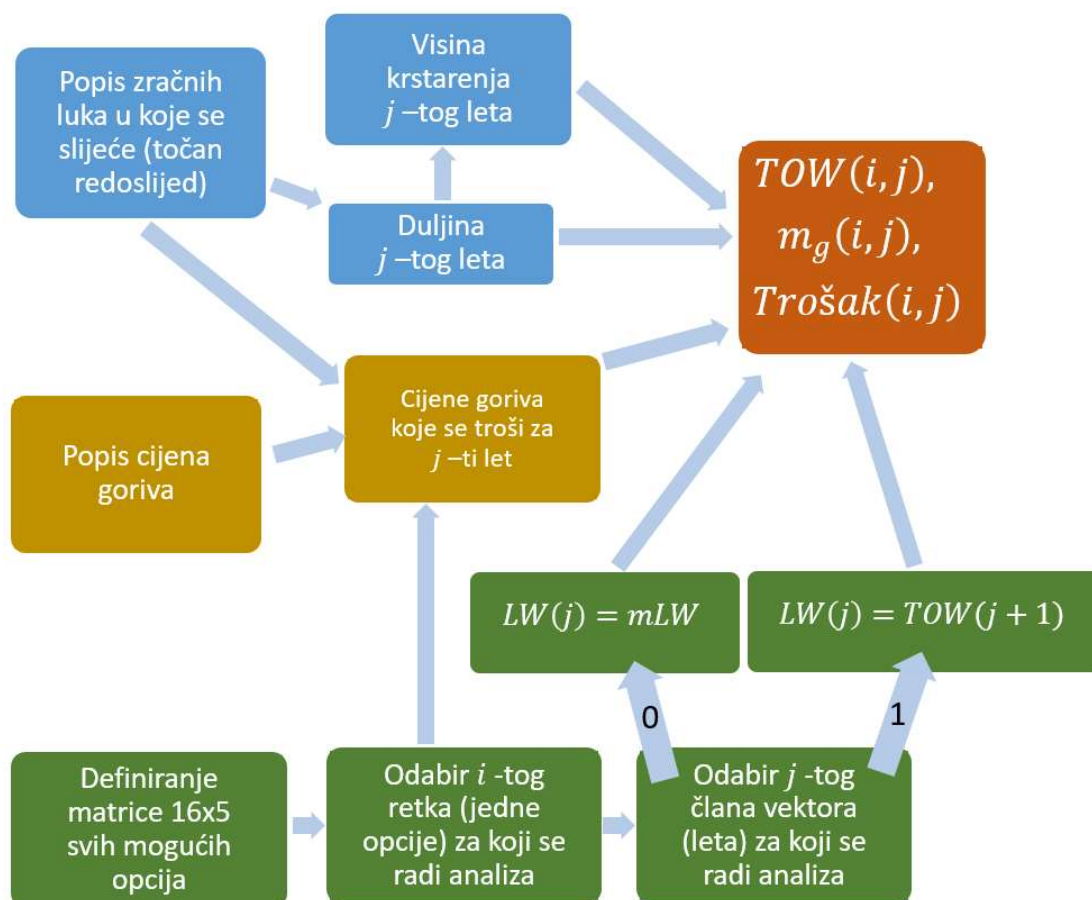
Popis zračnih luka u koje se slijeće (točan redoslijed)

Visina krstarenja $j$ –tog leta

Duljina $j$ –tog leta

$TOW(i,j)$, $m_g(i,j)$, $Trošak(i,j)$

Popis cijena goriva

Cijene goriva koje se troši za $j$ –ti let

$LW(j) = mLW$

$LW(j) = TOW(j+1)$

0

1

Definiranje matrice 16x5 svih mogućih opcija

Odabir $i$ -tog retka (jedne opcije) za koji se radi analiza

Odabir $j$ -tog člana vektora (leta) za koji se radi analiza